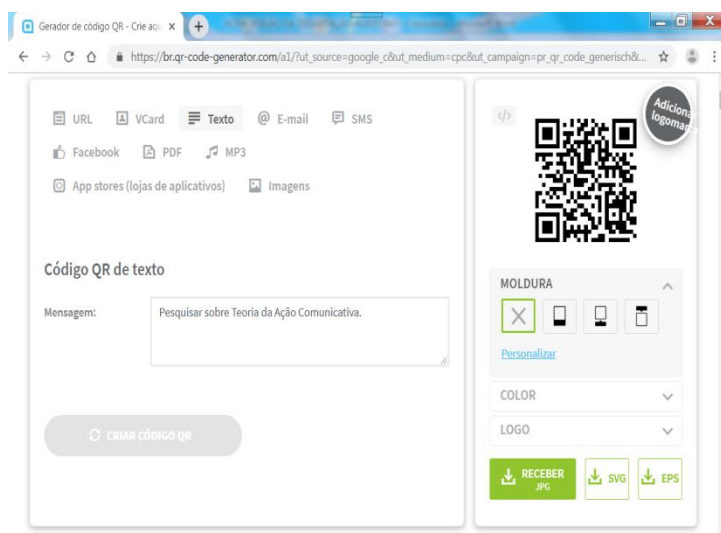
Gerador de código QR - Crie aqu ×

https://br.qr-code-generator.com/a1/?ut_source=google_c&ut_medium=cpc&ut_campaign=pr_qr_code_generisch&...

URL VCard Texto E-mail SMS

Facebook PDF MP3

App stores (lojas de aplicativos) Imagens

Código QR de texto

Mensagem: Pesquisar sobre Teoria da Ação Comunicativa.

CRIAR CÓDIGO QR

Adiciona logomar

MOLDURA

Personalizar

COLOR

LOGO

RECEBER JPG

SVG

EPS